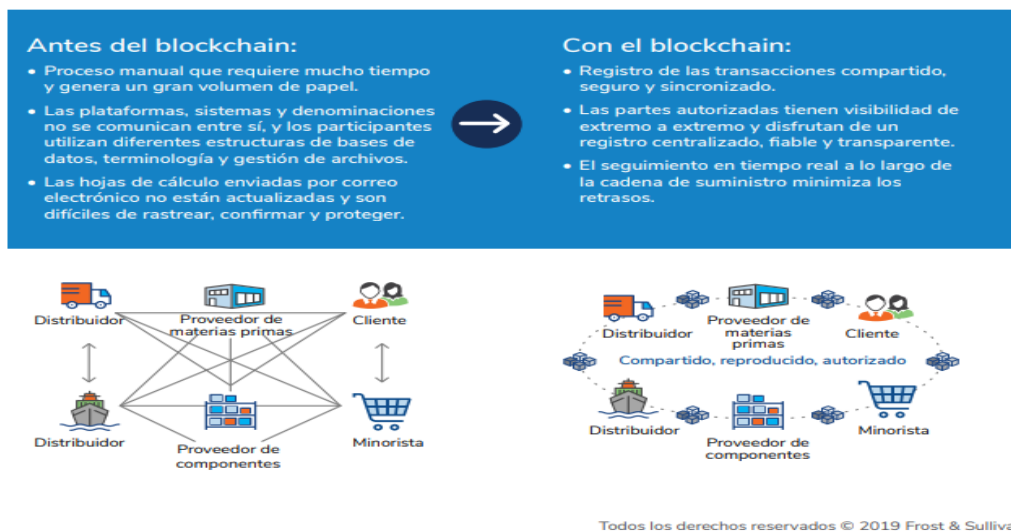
Antes del blockchain:

• Proceso manual que requiere mucho tiempo y genera un gran volumen de papel.

• Las plataformas, sistemas y denominaciones no se comunican entre sí, y los participantes utilizan diferentes estructuras de bases de datos, terminología y gestión de archivos.

• Las hojas de cálculo enviadas por correo electrónico no están actualizadas y son difíciles de rastrear, confirmar y proteger.

Con el blockchain:

• Registro de las transacciones compartido, seguro y sincronizado.

• Las partes autorizadas tienen visibilidad de extremo a extremo y disfrutan de un registro centralizado, fiable y transparente.

• El seguimiento en tiempo real a lo largo de la cadena de suministro minimiza los retrasos.

Distribuidor

Proveedor de materias primas

Cliente

Distribuidor

Proveedor de componentes

Minorista

Distribuidor

Proveedor de materias primas

Cliente

Compartido, reproducido, autorizado

Distribuidor

Proveedor de componentes

Minorista

Todos los derechos reservados © 2019 Frost & Sulliva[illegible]